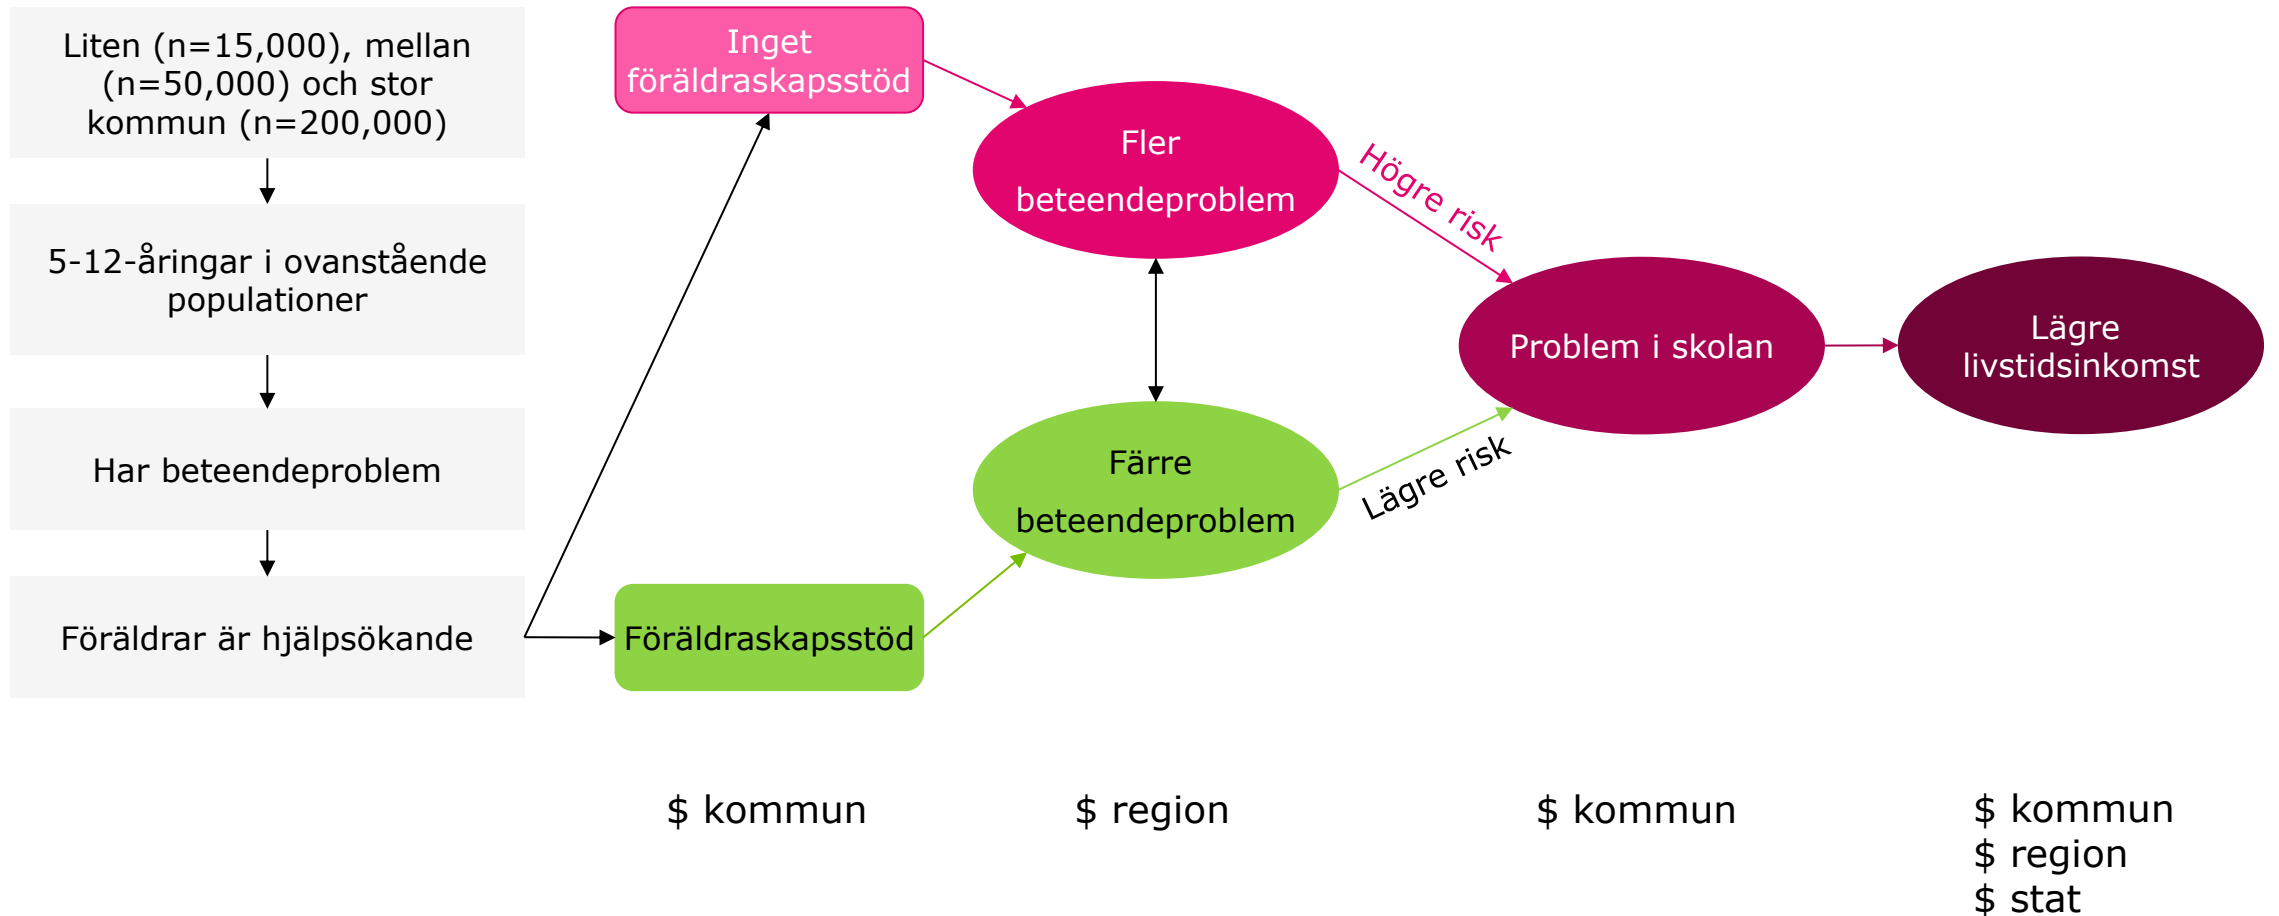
Liten (n=15,000), mellan (n=50,000) och stor kommun (n=200,000)

5-12-åringar i ovanstående populationer

Har beteendeproblem

Föräldrar är hjälpsökande

Inget föräldraskapsstöd

Föräldraskapsstöd

Fler beteendeproblem

Färre beteendeproblem

Högre risk

Lägre risk

Problem i skolan

Lägre livstidsinkomst

\$ kommun

\$ region

\$ kommun

\$ kommun
\$ region
\$ stat